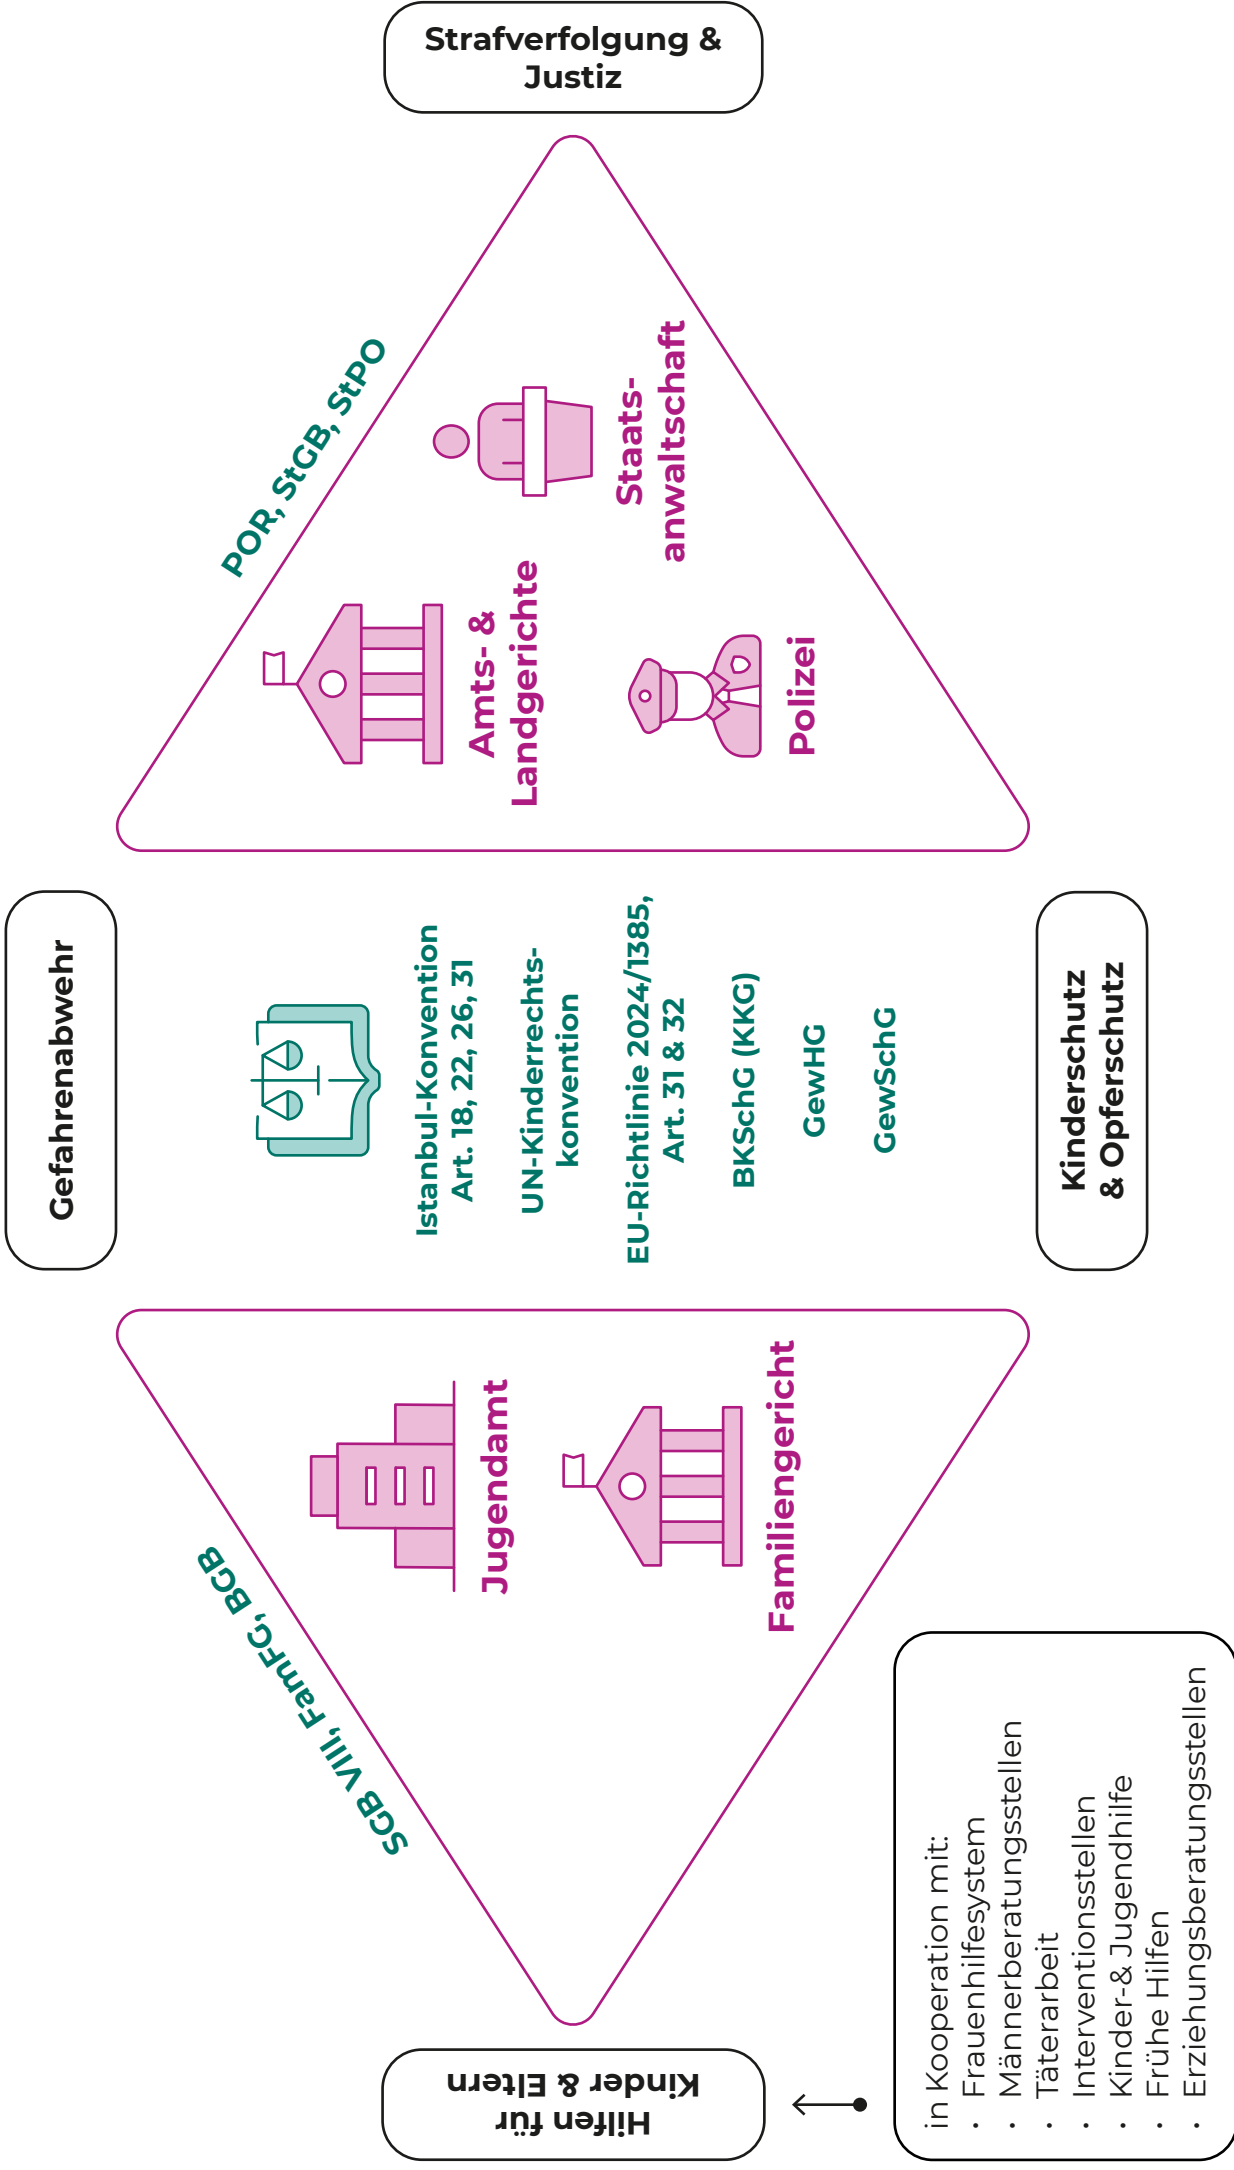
Strafverfolgung & Justiz

POR, StGB, StPO

Amts- & Landgerichte

Staatsanwaltschaft

Polizei

Gefahrenabwehr

Istanbul-Konvention Art. 18, 22, 26, 31

UN-Kinderrechtskonvention

EU-Richtlinie 2024/1385, Art. 31 & 32

BKSchG (KKG)

GewHG

GewSchG

Kinderschutz & Opferschutz

SGB VIII, FamFG, BGB

Jugendamt

Familiengericht

Hilfen für Kinder & Eltern

in Kooperation mit:
· Frauenhilfesystem
· Männerberatungsstellen
· Täterarbeit
· Interventionsstellen
· Kinder-& Jugendhilfe
· Frühe Hilfen
· Erziehungsberatungsstellen